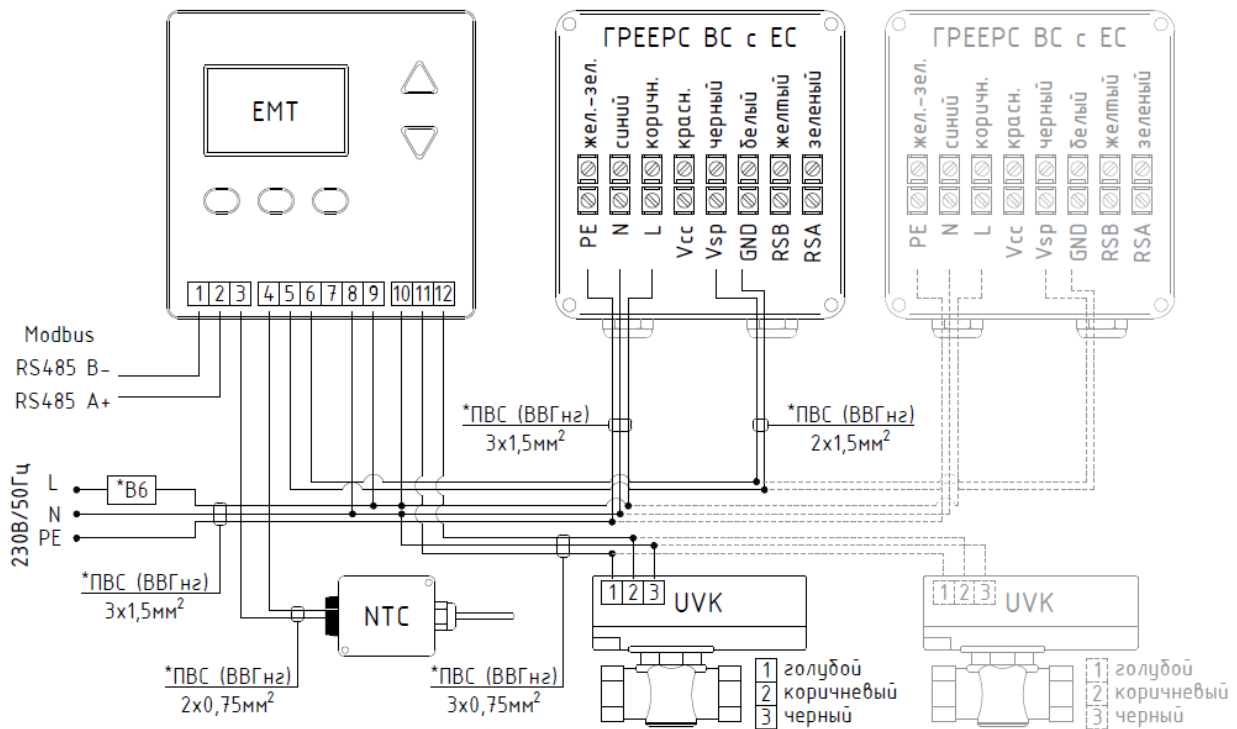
EMT

1 2 3 4 5 6 7 8 9 10 11 12

Modbus
RS485 B-
RS485 A+

230В/50Гц
L
N
PE

*B6

*ПВС (ВВГнг)
3x1,5мм$^2$

ГРЕЕРС ВС с ЕС

жел.-зел.
синий
коричн.
красн.
черный
белый
желтый
зеленый

PE N L Vcc Vsp GND RSB RSA

*ПВС (ВВГнг)
3x1,5мм$^2$

*ПВС (ВВГнг)
2x1,5мм$^2$

ГРЕЕРС ВС с ЕС

жел.-зел.
синий
коричн.
красн.
черный
белый
желтый
зеленый

PE N L Vcc Vsp GND RSB RSA

NTC

*ПВС (ВВГнг)
2x0,75мм$^2$

*ПВС (ВВГнг)
3x0,75мм$^2$

1 2 3 UVK

1 голубой
2 коричневый
3 черный

1 2 3 UVK

1 голубой
2 коричневый
3 черный